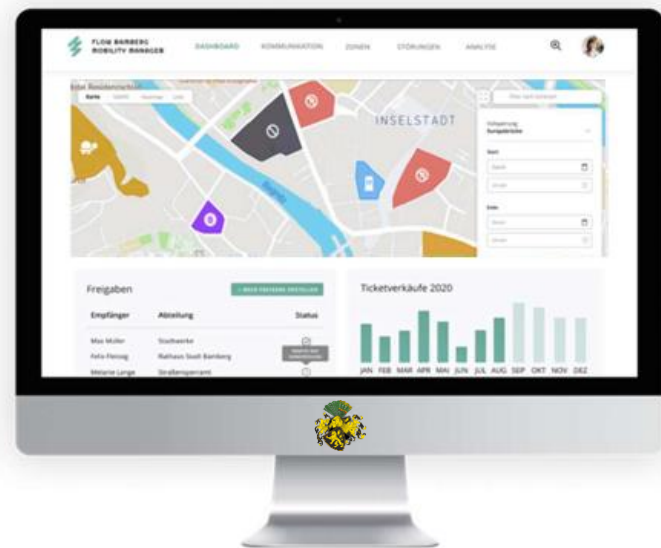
FLOW BAMBERG MOBILITY MANAGER

DASHBOARD KOMMUNIKATION ZONEN STÖRUNGEN ANALYSE

Karte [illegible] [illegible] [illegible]

INSELSTADT

Freigaben

+ NEUE FREIGABE ERSTELLEN

| Empfänger | Abteilung | Status |
|---|---|---|
| Max Müller | Stadtwerke | |
| Felix Flessig | Rathaus Stadt Bamberg | |
| Melanie Lange | Straßenbauamt | |

Ticketverkäufe 2020

JAN FEB MAR APR MAI JUN JUL AUG SEP OKT NOV DEZ